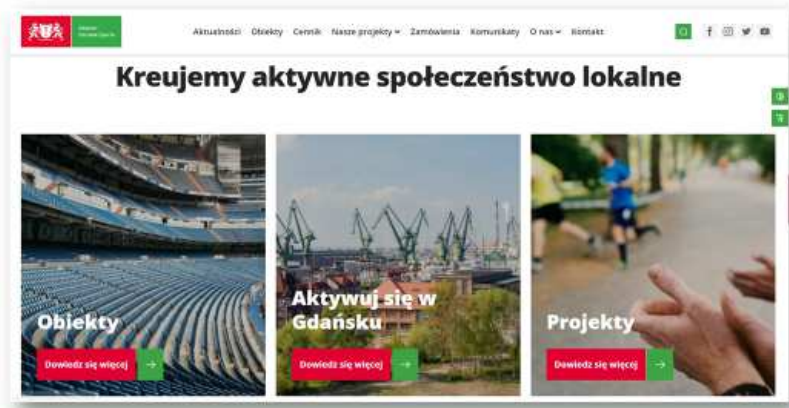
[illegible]

Aktualności Obiekty Cennik Nasze projekty Zamówienia Komunikaty O nas Kontakt

Kreujemy aktywne społeczeństwo lokalne

Obiekty

Dowiedz się więcej

Aktywuj się w Gdańsku

Dowiedz się więcej

Projekty

Dowiedz się więcej